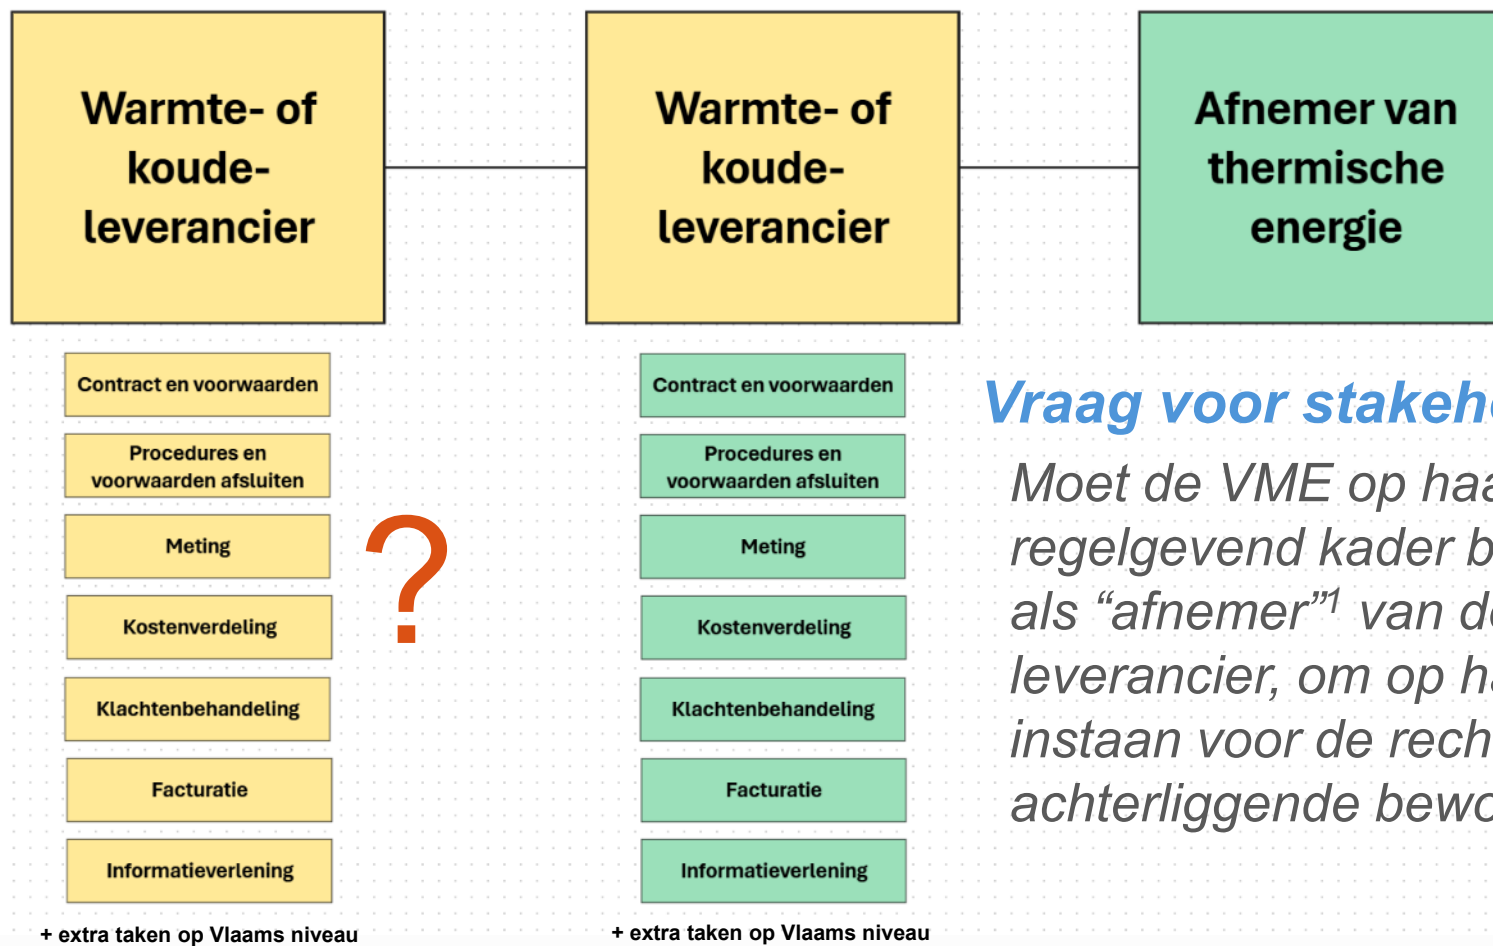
Warmte- of koude-leverancier

Warmte- of koude-leverancier

Afnemer van thermische energie

Contract en voorwaarden

Procedures en voorwaarden afsluiten

Meting

Kostenverdeling

Klachtenbehandeling

Facturatie

Informatieverlening

+ extra taken op Vlaams niveau

?

Contract en voorwaarden

Procedures en voorwaarden afsluiten

Meting

Kostenverdeling

Klachtenbehandeling

Facturatie

Informatieverlening

+ extra taken op Vlaams niveau

Vraag voor stakeh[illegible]

Moet de VME op haa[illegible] regelgevend kader b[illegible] als “afnemer”$^1$ van d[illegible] leverancier, om op h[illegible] instaan voor de rech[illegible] achterliggende bewo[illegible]